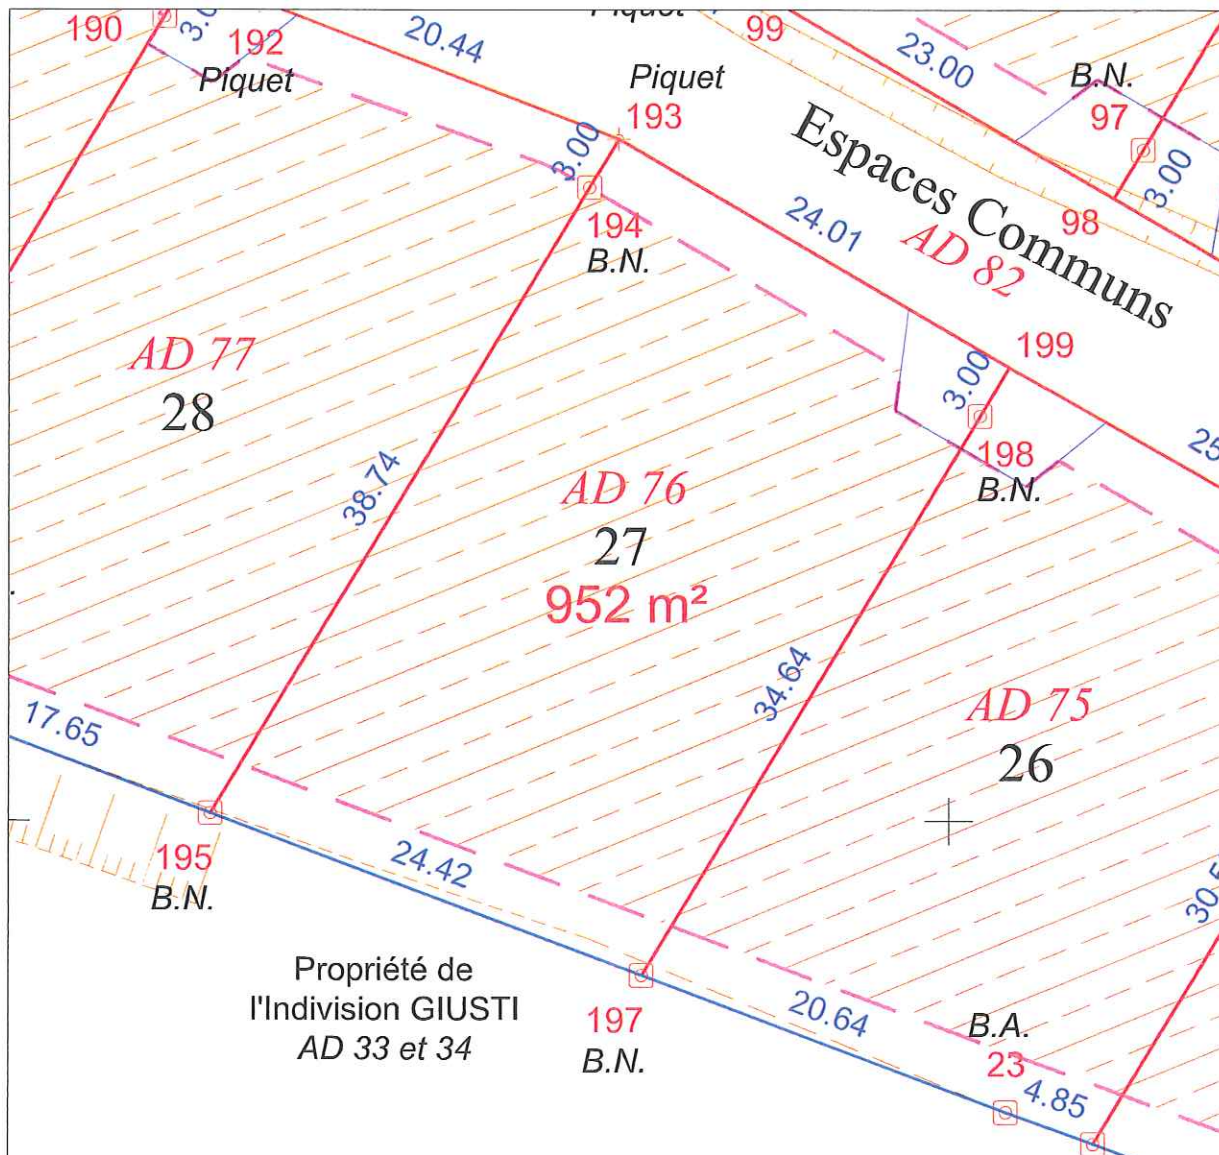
190
3.0
192
Piquet
20.44
Piquet
99
23.00
B.N.
97
Piquet
193
3.00
Espaces Communs
AD 82
98
3.00
194
B.N.
24.01
199
AD 77
28
3.00
198
B.N.
25
38.74
AD 76
27
952 m²
34.64
AD 75
26
17.65
195
B.N.
24.42
30.5
Propriété de l'Indivision GIUSTI
AD 33 et 34
197
B.N.
20.64
B.A.
23
4.85